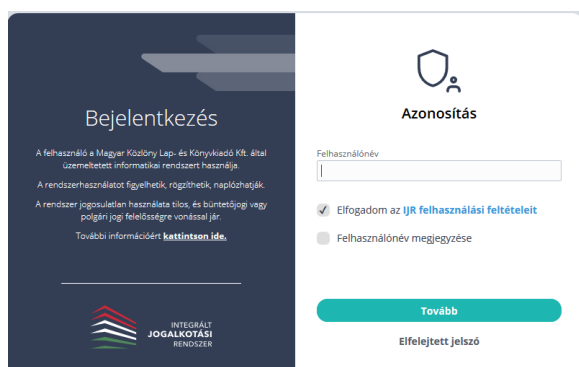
Bejelentkezés

A felhasználó a Magyar Közlöny Lap- és Könyvkiadó Kft. által üzemeltetett informatikai rendszert használja.

A rendszerhasználatot figyelhetik, rögzíthetik, naplózhatják.

A rendszer jogosulatlan használata tilos, és büntetőjogi vagy polgári jogi felelősségre vonással jár.

További információért kattintson ide.

INTEGRÁLT
JOGALKOTÁSI
RENDSZER

Azonosítás

Felhasználónév

Elfogadom az IJR felhasználási feltételeit

Felhasználónév megjegyzése

Tovább

Elfelejtett jelszó